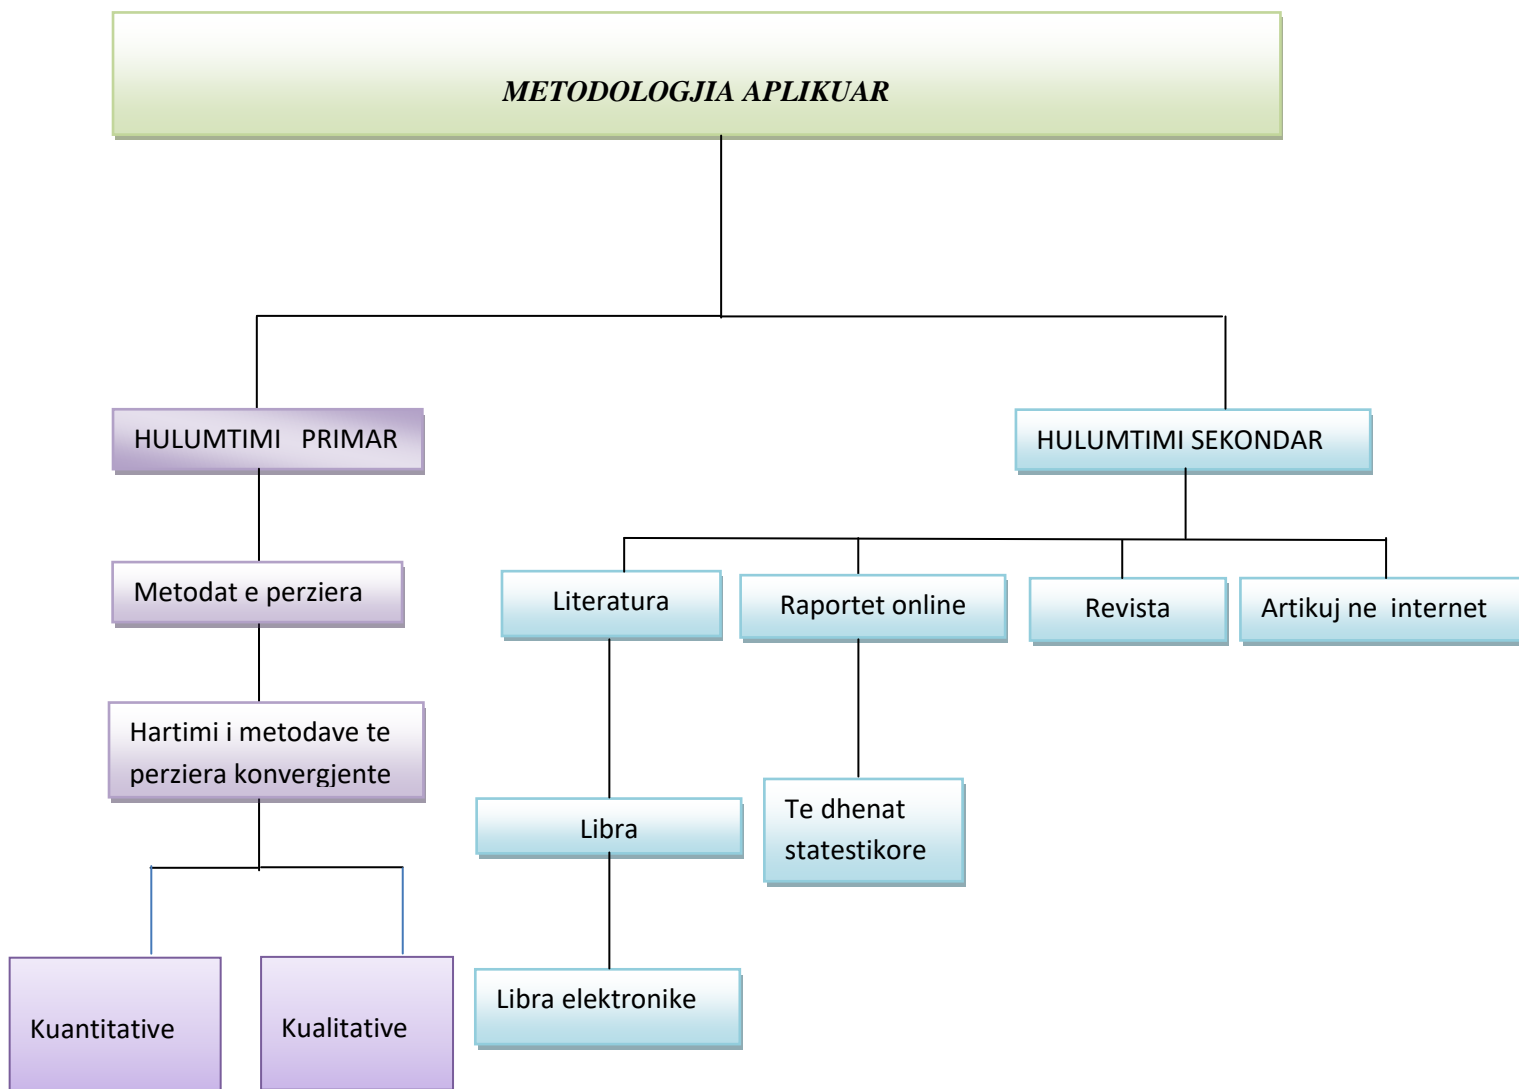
METODOLOGJIA APLIKUAR

HULUMTIMI PRIMAR

Metodat e perziera

Hartimi i metodave te perziera konvergjente

Kuantitative

Kualitative

HULUMTIMI SEKONDAR

Literatura

Libra

Libra elektronike

Raportet online

Te dhenat statestikore

Revista

Artikuj ne internet